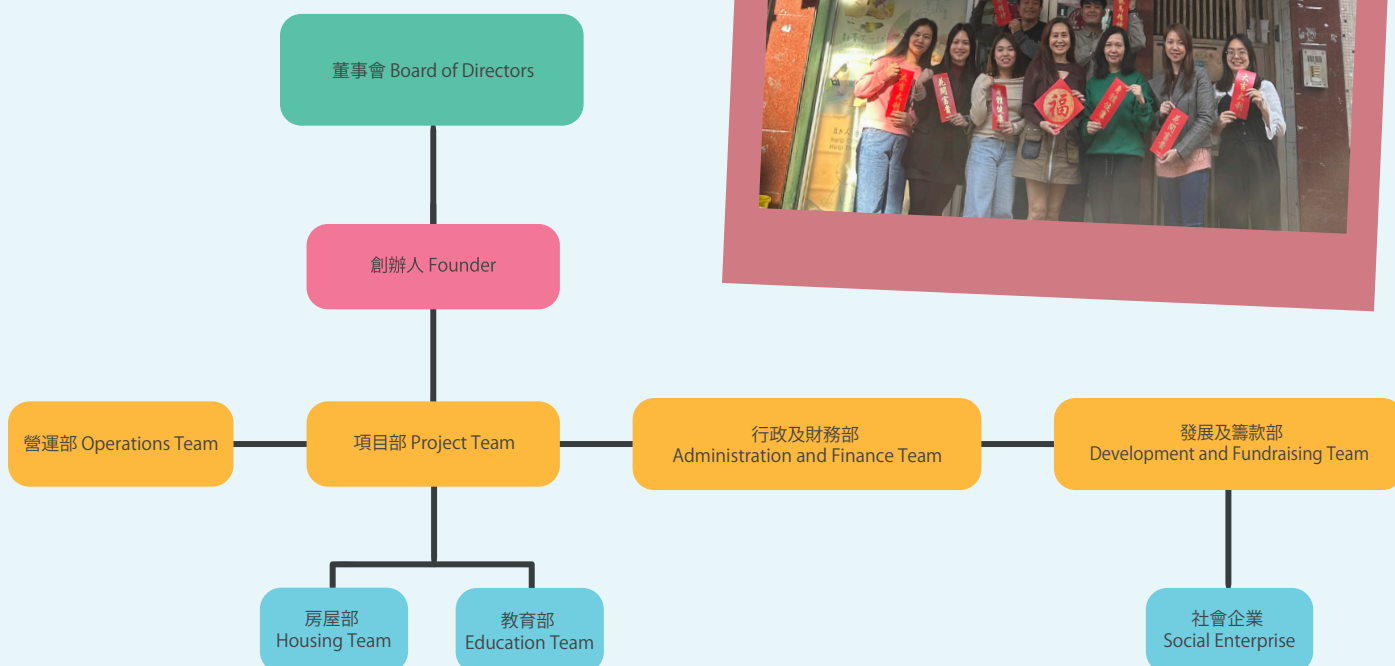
董事會 Board of Directors

創辦人 Founder

營運部 Operations Team

項目部 Project Team

行政及財務部
Administration and Finance Team

發展及籌款部
Development and Fundraising Team

房屋部
Housing Team

教育部
Education Team

社會企業
Social Enterprise